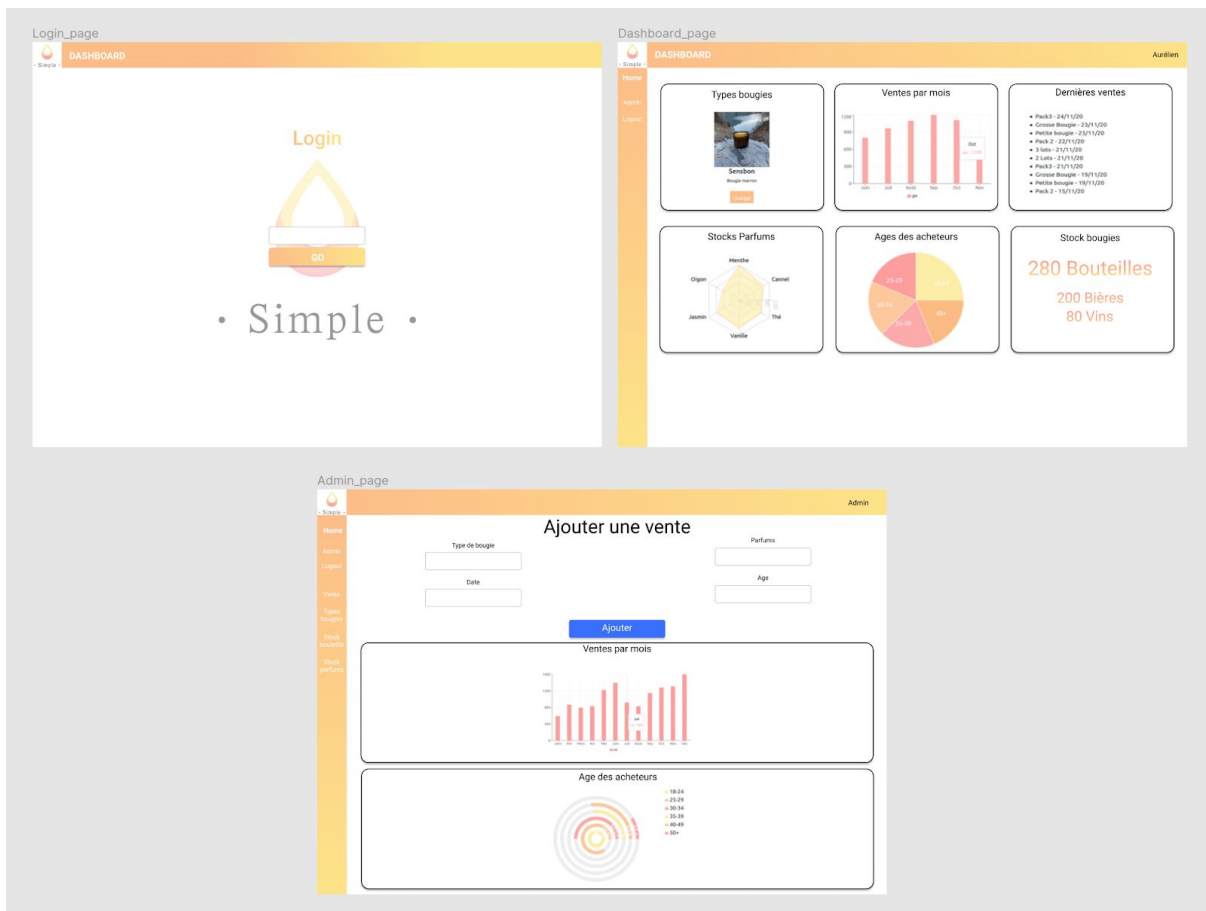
Login_page

- Simple -

DASHBOARD

Login

GO

• Simple •

Dashboard_page

- Simple -

DASHBOARD

Aurélien

Home

Admin

Logout

Types bougies

Sensbon

Bougie marron

Change

Ventes par mois

1200

900

600

300

0

Juin

Juil

Août

Sep

Oct

Nov

Oct

Dernières ventes

- Pack3 - 24/11/20
- Grosse Bougie - 23/11/20
- Petite bougie - 23/11/20
- Pack 2 - 22/11/20
- 3 lots - 21/11/20
- 2 Lots - 21/11/20
- Pack3 - 21/11/20
- Grosse Bougie - 19/11/20
- Petite bougie - 19/11/20
- Pack 2 - 15/11/20

Stocks Parfums

Menthe

Cannel

Thé

Vanille

Jasmin

Oignon

Ages des acheteurs

25-29

18-24

30-34

35-39

40+

Stock bougies

280 Bouteilles

200 Bières

80 Vins

Admin_page

- Simple -

Admin

Home

Admin

Logout

Vente

Types bougies

Stock bouteille

Stock parfums

Ajouter une vente

Type de bougie

Date

Parfums

Age

Ajouter

Ventes par mois

Age des acheteurs

18-24

25-29

30-34

35-39

40-49

50+